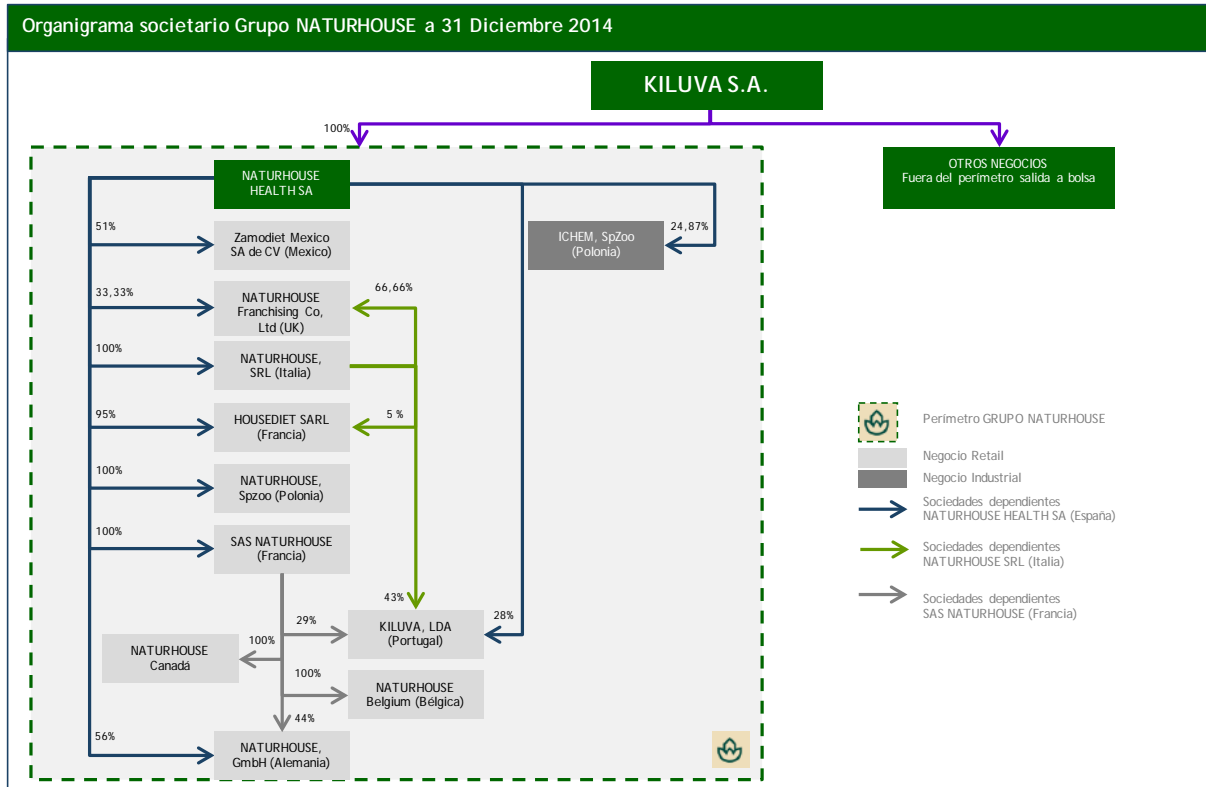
Organigrama societario Grupo NATURHOUSE a 31 Diciembre 2014

KILUVA S.A.

100%

OTROS NEGOCIOS
Fuera del perímetro salida a bolsa

NATURHOUSE HEALTH SA

51%
Zamodiet Mexico SA de CV (Mexico)

ICHEM, SpZoo (Polonia)
24,87%

33,33%
NATURHOUSE Franchising Co, Ltd (UK)
66,66%

100%
NATURHOUSE, SRL (Italia)

95%
HOUSEDIET SARL (Francia)
5 %

100%
NATURHOUSE, Spzoo (Polonia)

100%
SAS NATURHOUSE (Francia)

43%
28%
29%
KILUVA, LDA (Portugal)

100%
NATURHOUSE Canadá

100%
NATURHOUSE Belgium (Bélgica)

44%
56%
NATURHOUSE, GmbH (Alemania)

Perímetro GRUPO NATURHOUSE
Negocio Retail
Negocio Industrial
Sociedades dependientes NATURHOUSE HEALTH SA (España)
Sociedades dependientes NATURHOUSE SRL (Italia)
Sociedades dependientes SAS NATURHOUSE (Francia)